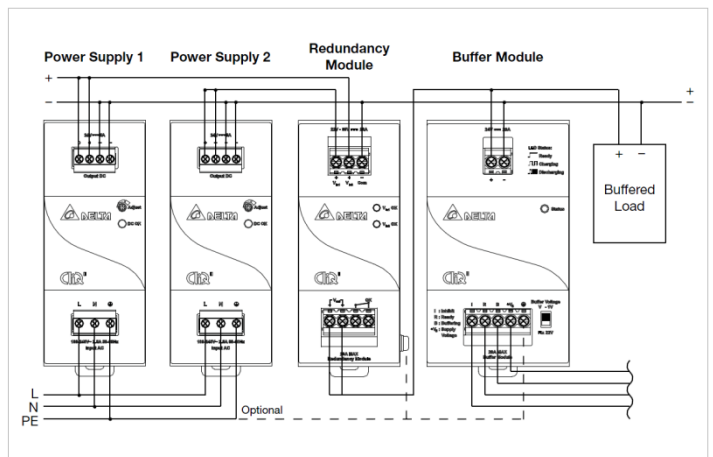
Power Supply 1

Power Supply 2

Redundancy Module

Buffer Module

+

-

+

-

Output DC

Adjust

DC OK

DELTA

Output DC

Adjust

DC OK

DELTA

$V_{in}$ OK

$V_{in}$ OK

DELTA

Status

DELTA

L N

Input AC

L N

Input AC

Redundancy Module

Buffer Module

Buffer Voltage

+

-

Buffered Load

L

N

PE

Optional